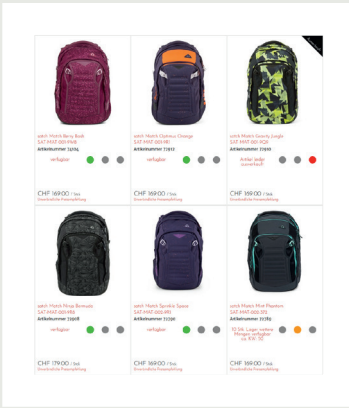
satch Match Berry Bash
SAT-MAT-001-9ME
Artikelnummer 132104

verfügbar

CHF 169.00 / Stk
Unverbindliche Preisempfehlung

satch Match Clueless Orange
SAT-MAT-001-9R1
Artikelnummer 713512

verfügbar

CHF 169.00 / Stk
Unverbindliche Preisempfehlung

satch Match Gravity Jungle
SAT-MAT-001-9Q4
Artikelnummer 713518

Artikel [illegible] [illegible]

CHF 189.00 / Stk
Unverbindliche Preisempfehlung

satch Match Ninja Bermuda
SAT-MAT-001-9R8
Artikelnummer 713908

verfügbar

CHF 179.00 / Stk
Unverbindliche Preisempfehlung

satch Match Sprinkle Space
SAT-MAT-001-9R1
Artikelnummer 713913

verfügbar

CHF 169.00 / Stk
Unverbindliche Preisempfehlung

satch Match Mint Phantom
SAT-MAT-001-9T1
Artikelnummer 713789

10 Stk. Lager, weitere Mengen verfügbar ab KW 10

CHF 169.00 / Stk
Unverbindliche Preisempfehlung